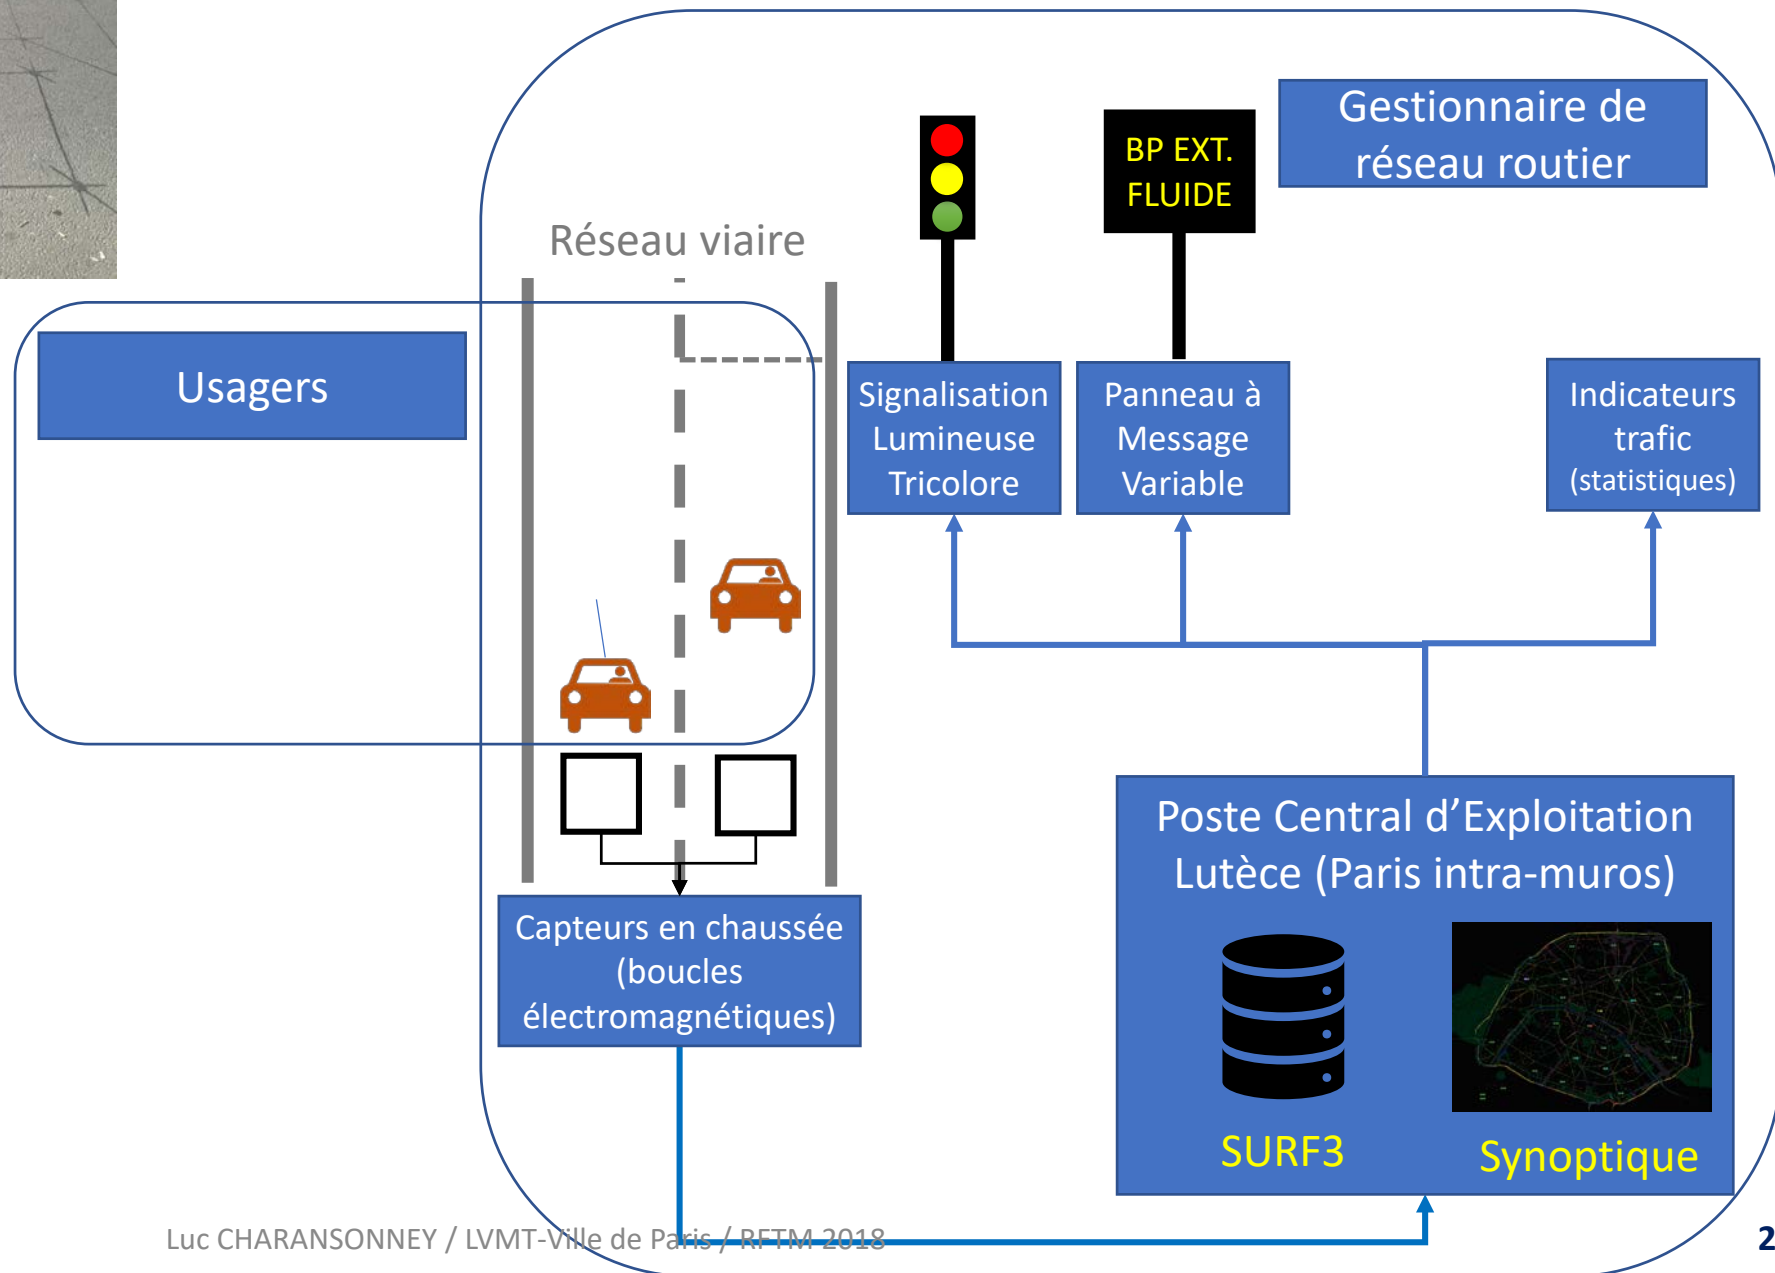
Gestionnaire de réseau routier

BP EXT. FLUIDE

Réseau viaire

Usagers

Signalisation Lumineuse Tricolore

Panneau à Message Variable

Indicateurs trafic (statistiques)

Poste Central d’Exploitation Lutèce (Paris intra-muros)

SURF3

Synoptique

Capteurs en chaussée (boucles électromagnétiques)

Luc CHARANSONNEY / LVMT-Ville de Paris / RFTM 2018

2